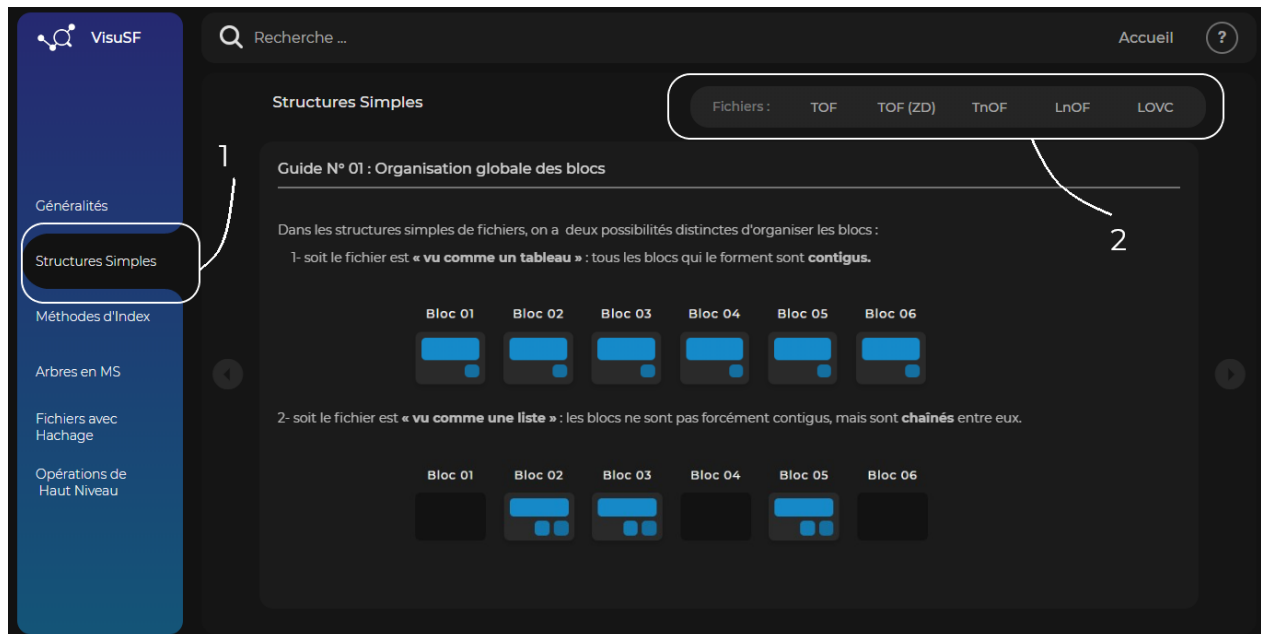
VisuSF

Recherche ...

Accueil

?

Structures Simples

Fichiers : TOF TOF (ZD) TnOF LnOF LOVC

1

2

Généralités

Structures Simples

Méthodes d'Index

Arbres en MS

Fichiers avec Hachage

Opérations de Haut Niveau

Guide N° 01 : Organisation globale des blocs

Dans les structures simples de fichiers, on a deux possibilités distinctes d'organiser les blocs :

1- soit le fichier est **« vu comme un tableau »** : tous les blocs qui le forment sont **contigus.**

Bloc 01 Bloc 02 Bloc 03 Bloc 04 Bloc 05 Bloc 06

2- soit le fichier est **« vu comme une liste »** : les blocs ne sont pas forcément contigus, mais sont **chaînés** entre eux.

Bloc 01 Bloc 02 Bloc 03 Bloc 04 Bloc 05 Bloc 06